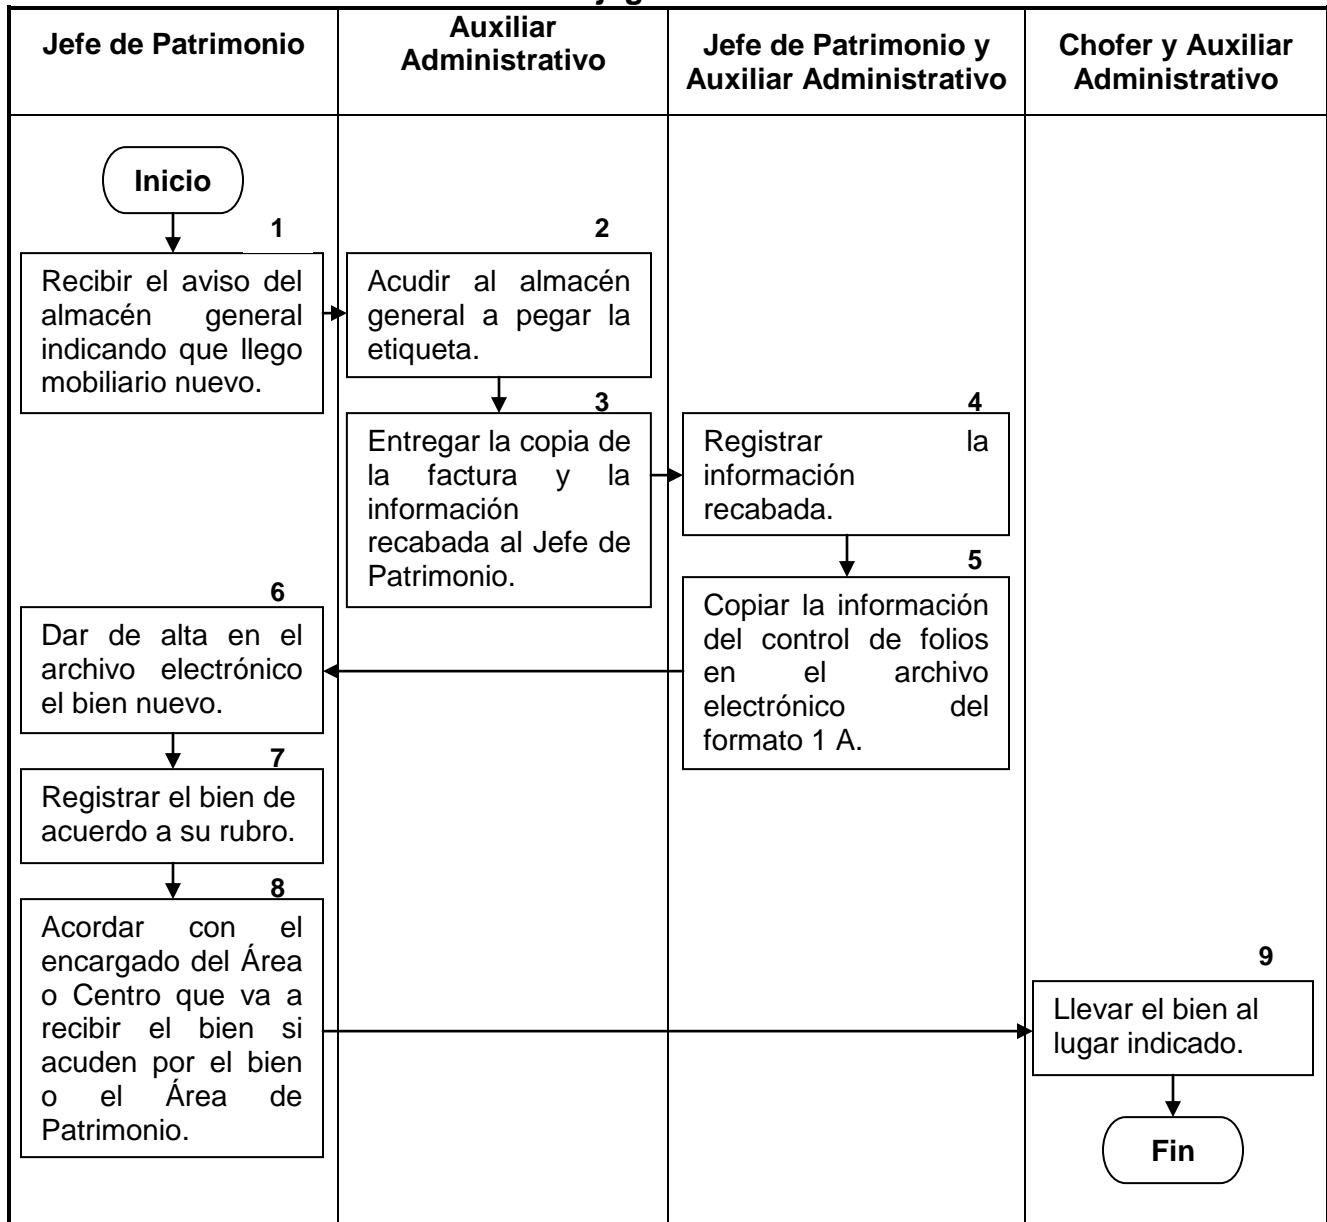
Jefe de Patrimonio

Auxiliar Administrativo

Jefe de Patrimonio y Auxiliar Administrativo

Chofer y Auxiliar Administrativo

Inicio

1
Recibir el aviso del almacén general indicando que llego mobiliario nuevo.

2
Acudir al almacén general a pegar la etiqueta.

3
Entregar la copia de la factura y la información recabada al Jefe de Patrimonio.

4
Registrar la información recabada.

5
Copiar la información del control de folios en el archivo electrónico del formato 1 A.

6
Dar de alta en el archivo electrónico el bien nuevo.

7
Registrar el bien de acuerdo a su rubro.

8
Acordar con el encargado del Área o Centro que va a recibir el bien si acuden por el bien o el Área de Patrimonio.

9
Llevar el bien al lugar indicado.

Fin